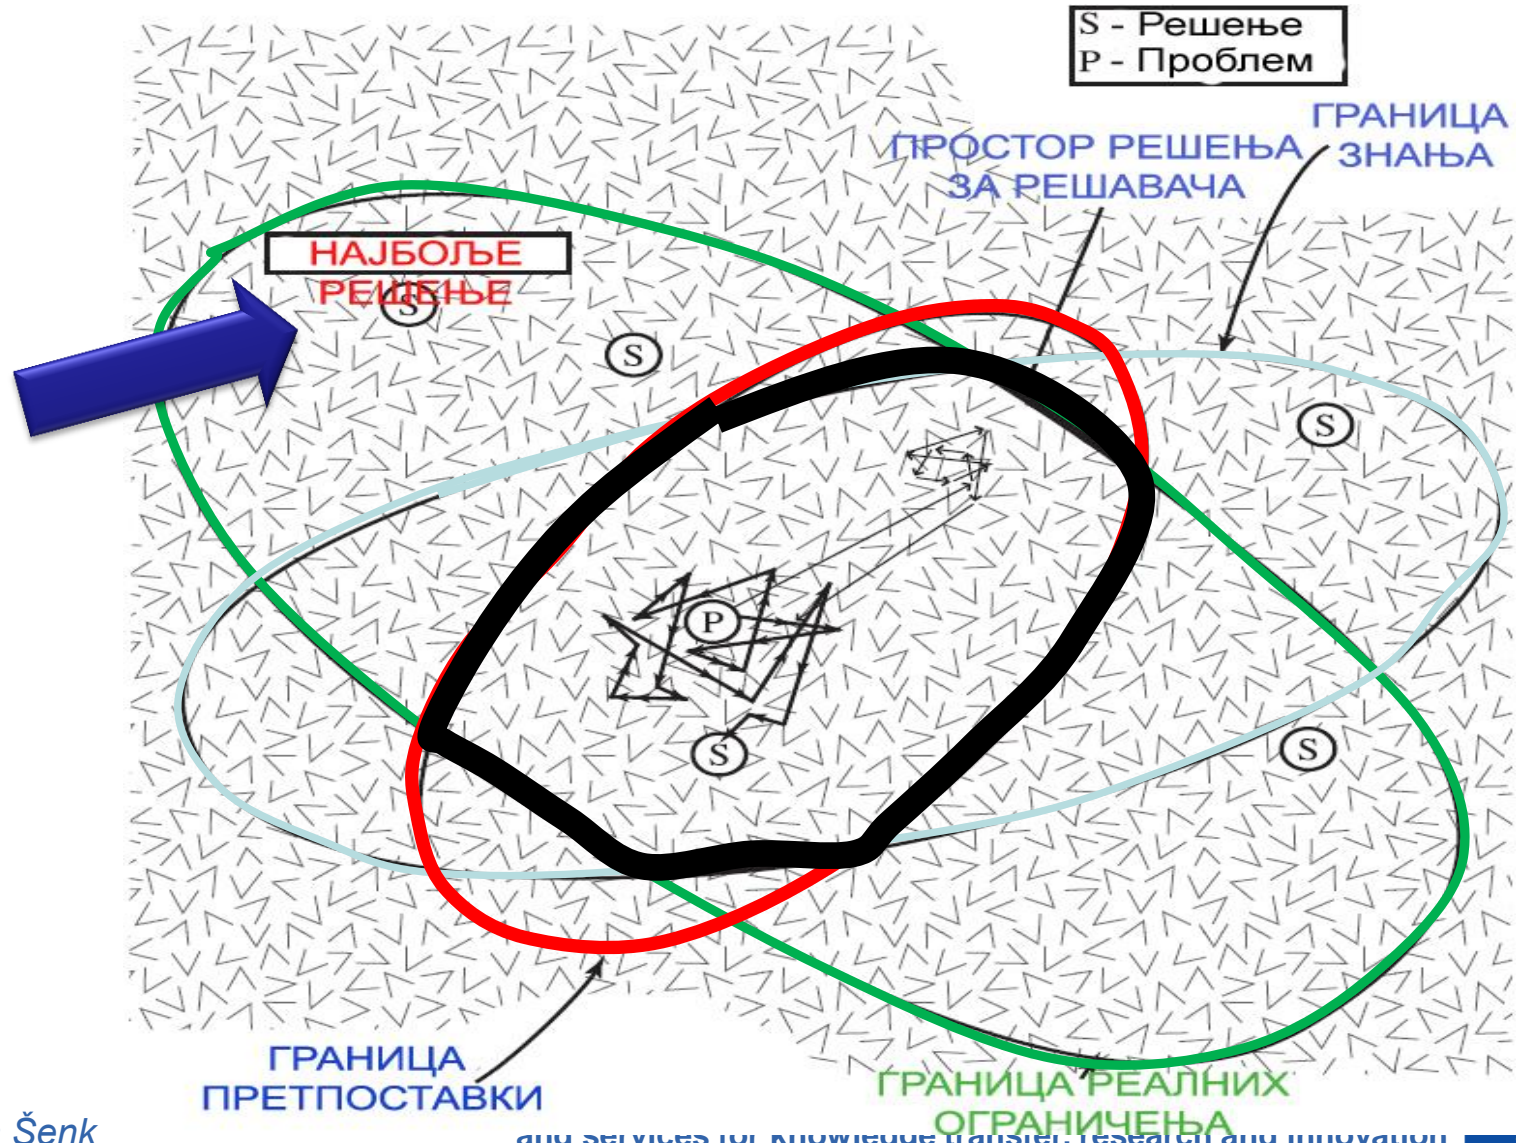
S - Решење
P - Проблем

ГРАНИЦА ЗНАЊА

ПРОСТОР РЕШЕЊА ЗА РЕШАВАЧА

НАЈБОЉЕ РЕШЕЊЕ

S

S

S

P

S

S

ГРАНИЦА ПРЕТПОСТАВКИ

ГРАНИЦА РЕАЛНИХ ОГРАНИЧЕЊА

Šenk

and services for knowledge transfer research and innovation